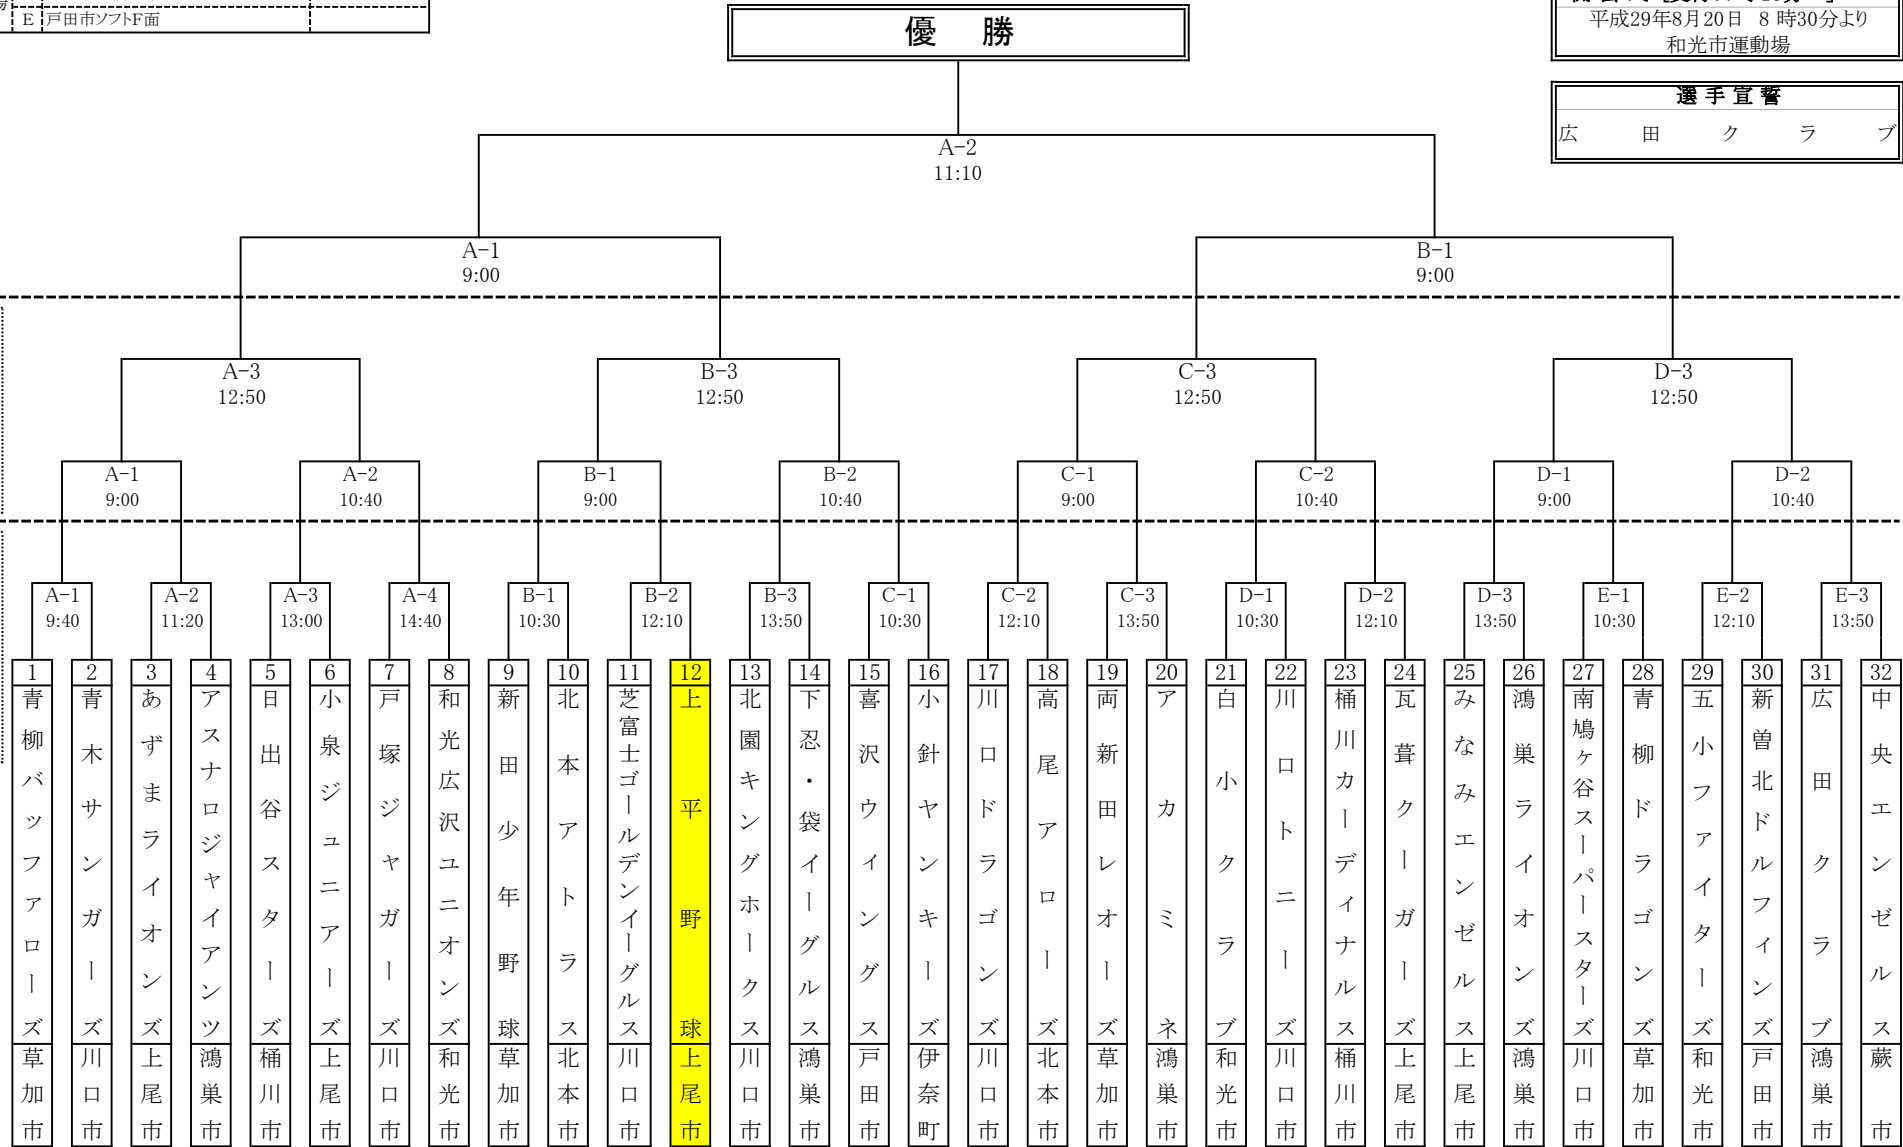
E 戸田市ソフトF面

優　勝

平成29年8月20日　8 時30分より
和光市運動場

選 手 宣 誓
広　田　ク　ラ　ブ

A−2
11:10

A−1
9:00

B−1
9:00

A−3
12:50

B−3
12:50

C−3
12:50

D−3
12:50

A−1
9:00

A−2
10:40

B−1
9:00

B−2
10:40

C−1
9:00

C−2
10:40

D−1
9:00

D−2
10:40

A−1
9:40

A−2
11:20

A−3
13:00

A−4
14:40

B−1
10:30

B−2
12:10

B−3
13:50

C−1
10:30

C−2
12:10

C−3
13:50

D−1
10:30

D−2
12:10

D−3
13:50

E−1
10:30

E−2
12:10

E−3
13:50

1 青柳バッファローズ 草加市
2 青木サンガーズ 川口市
3 あずまライオンズ 上尾市
4 アスナロジャイアンツ 鴻巣市
5 日出谷スターズ 桶川市
6 小泉ジュニアーズ 上尾市
7 戸塚ジャガーズ 川口市
8 和光広沢ユニオンズ 和光市
9 新田少年野球 草加市
10 北本アトラス 北本市
11 芝富士ゴールデンイーグルス 川口市
12 上平野球 上尾市
13 北園キングホークス 川口市
14 下忍・袋イーグルス 鴻巣市
15 喜沢ウィングス 戸田市
16 小針ヤンキーズ 伊奈町
17 川口ドラゴンズ 川口市
18 高尾アローズ 北本市
19 両新田レオーズ 草加市
20 アカミネ 鴻巣市
21 白小クラブ 和光市
22 川口トニーズ 川口市
23 桶川カーディナルス 桶川市
24 瓦葺クーガーズ 上尾市
25 みなみエンゼルス 上尾市
26 鴻巣ライオンズ 鴻巣市
27 南鳩ヶ谷スーパースターズ 川口市
28 青柳ドラゴンズ 草加市
29 五小ファイターズ 和光市
30 新曽北ドルフィンズ 戸田市
31 広田クラブ 鴻巣市
32 中央エンゼルス 蕨市